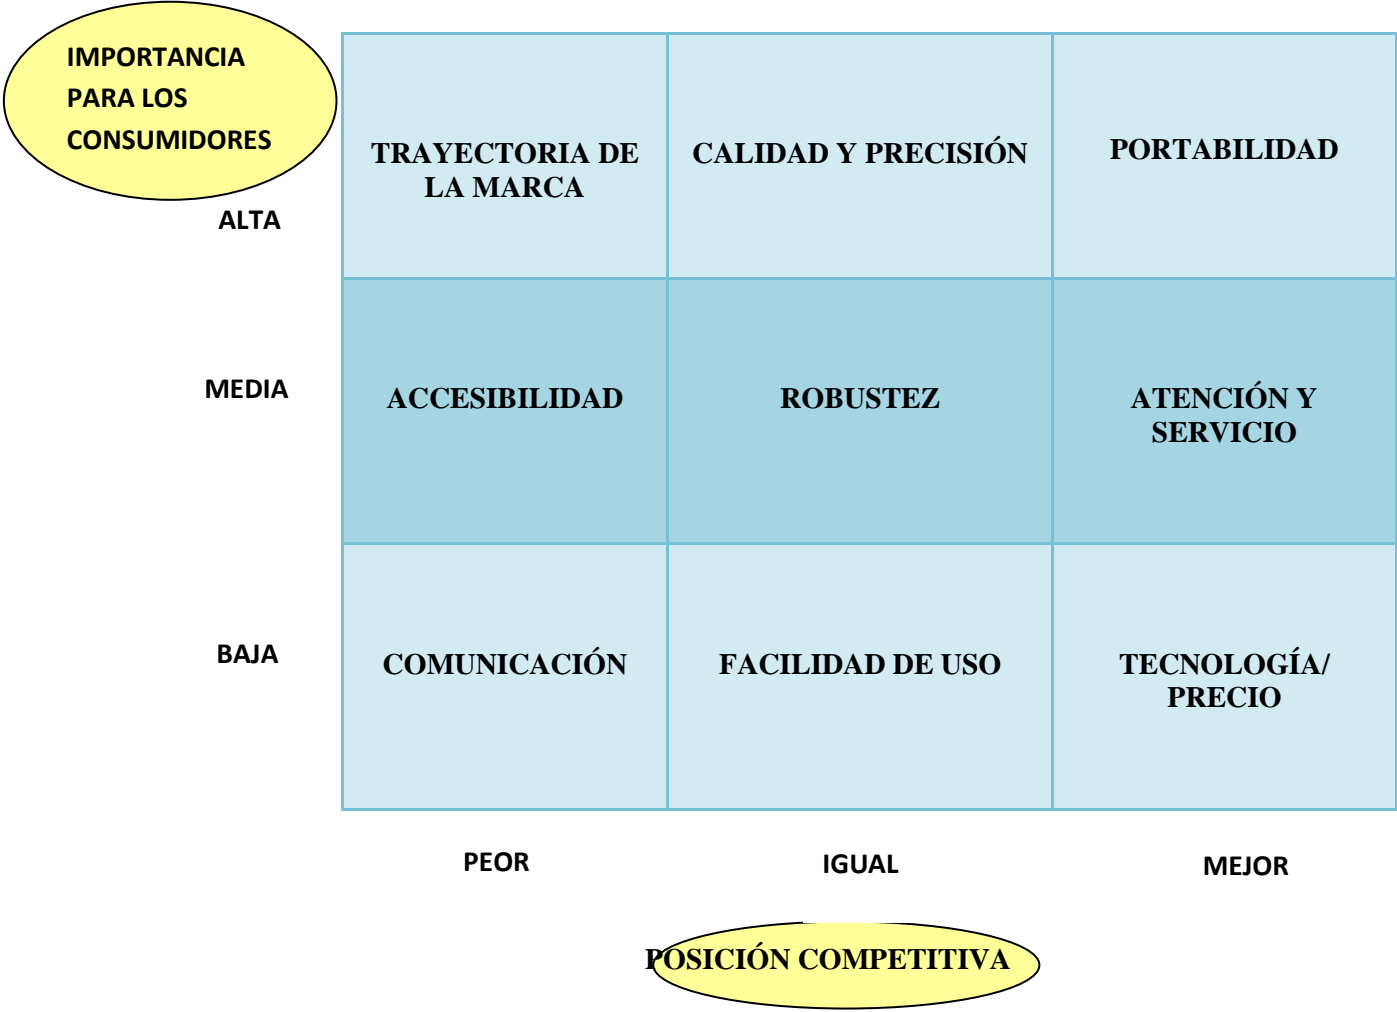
IMPORTANCIA PARA LOS CONSUMIDORES

| | | | |
|---|---|---|---|
| ALTA | TRAYECTORIA DE LA MARCA | CALIDAD Y PRECISIÓN | PORTABILIDAD |
| MEDIA | ACCESIBILIDAD | ROBUSTEZ | ATENCIÓN Y SERVICIO |
| BAJA | COMUNICACIÓN | FACILIDAD DE USO | TECNOLOGÍA/ PRECIO |
| | PEOR | IGUAL | MEJOR |

POSICIÓN COMPETITIVA